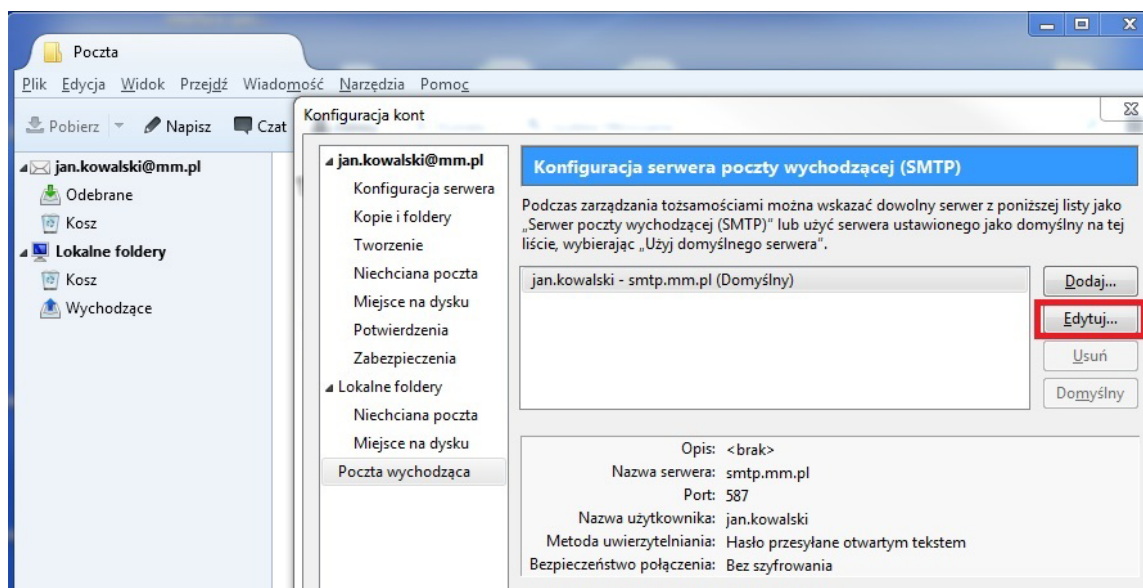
Poczta

Plik Edycja Widok Przejdź Wiadomość Narzędzia Pomoc

Pobierz Napisz Czat

jan.kowalski@mm.pl
Odebrane
Kosz
Lokalne foldery
Kosz
Wychodzące

Konfiguracja kont

jan.kowalski@mm.pl
Konfiguracja serwera
Kopie i foldery
Tworzenie
Niechciana poczta
Miejsce na dysku
Potwierdzenia
Zabezpieczenia
Lokalne foldery
Niechciana poczta
Miejsce na dysku
Poczta wychodząca

Konfiguracja serwera poczty wychodzącej (SMTP)

Podczas zarządzania tożsamościami można wskazać dowolny serwer z poniższej listy jako „Serwer poczty wychodzącej (SMTP)" lub użyć serwera ustawionego jako domyślny na tej liście, wybierając „Użyj domyślnego serwera".

jan.kowalski - smtp.mm.pl (Domyślny)

Dodaj...
Edytuj...
Usuń
Domyślny

Opis: <brak>
Nazwa serwera: smtp.mm.pl
Port: 587
Nazwa użytkownika: jan.kowalski
Metoda uwierzytelniania: Hasło przesyłane otwartym tekstem
Bezpieczeństwo połączenia: Bez szyfrowania